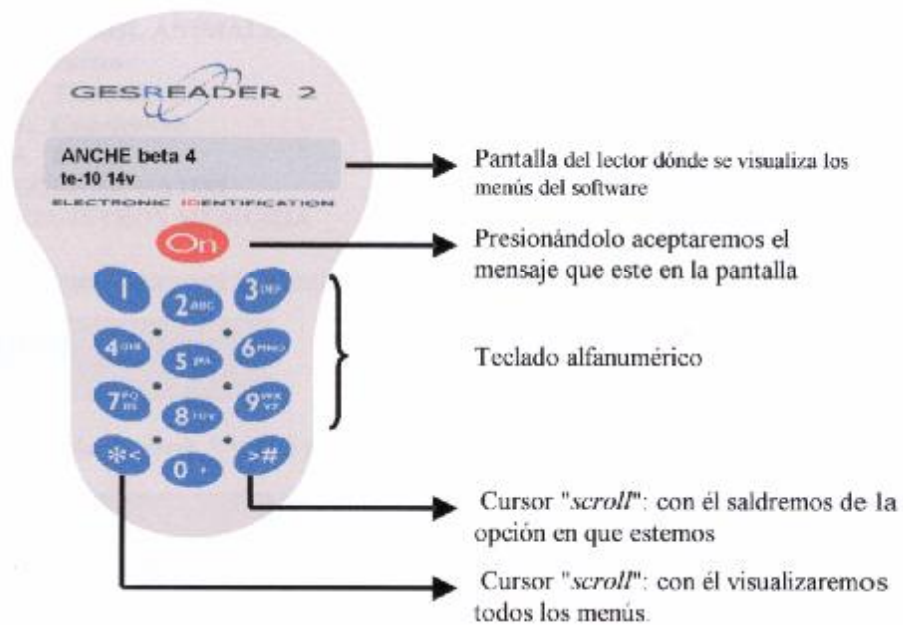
GESREADER 2

ANCHE beta 4
te-10 14v

ELECTRONIC IDENTIFICATION

On

1 2ABC 3DEF
4GHI 5JKL 6MNO
7PQRS 8TUV 9WXYZ
*< 0+ >#

Pantalla del lector dónde se visualiza los menús del software

Presionándolo aceptaremos el mensaje que este en la pantalla

Teclado alfanumérico

Cursor "scroll": con él saldremos de la opción en que estemos

Cursor "scroll": con él visualizaremos todos los menús.